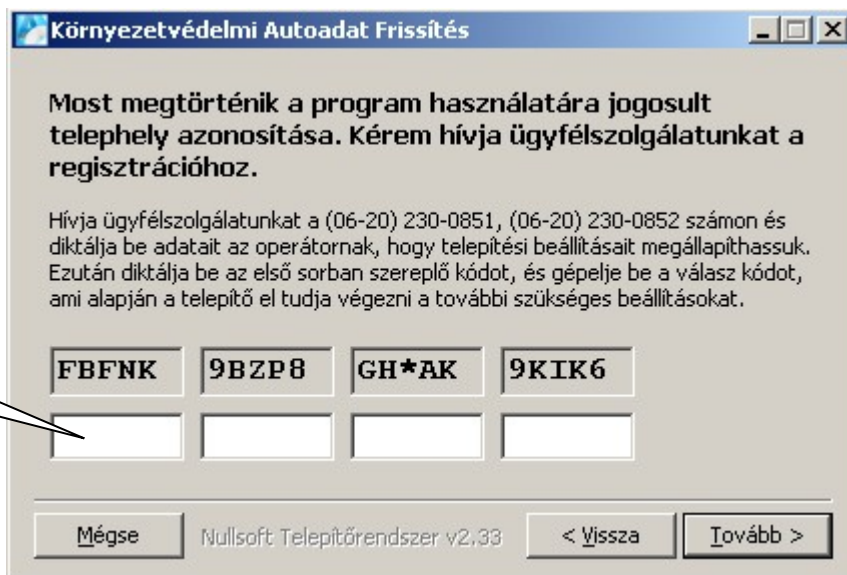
Környezetvédelmi Autoadat Frissítés

Most megtörténik a program használatára jogosult telephely azonosítása. Kérem hívja ügyfélszolgálatunkat a regisztrációhoz.

Hívja ügyfélszolgálatunkat a (06-20) 230-0851, (06-20) 230-0852 számon és diktálja be adatait az operátornak, hogy telepítési beállításait megállapíthassuk. Ezután diktálja be az első sorban szereplő kódot, és gépelje be a válasz kódot, ami alapján a telepítő el tudja végezni a további szükséges beállításokat.

FBFNK 9BZP8 GH*AK 9KIK6

Mégse Nullsoft Telepítőrendszer v2.33 < Vissza Tovább >